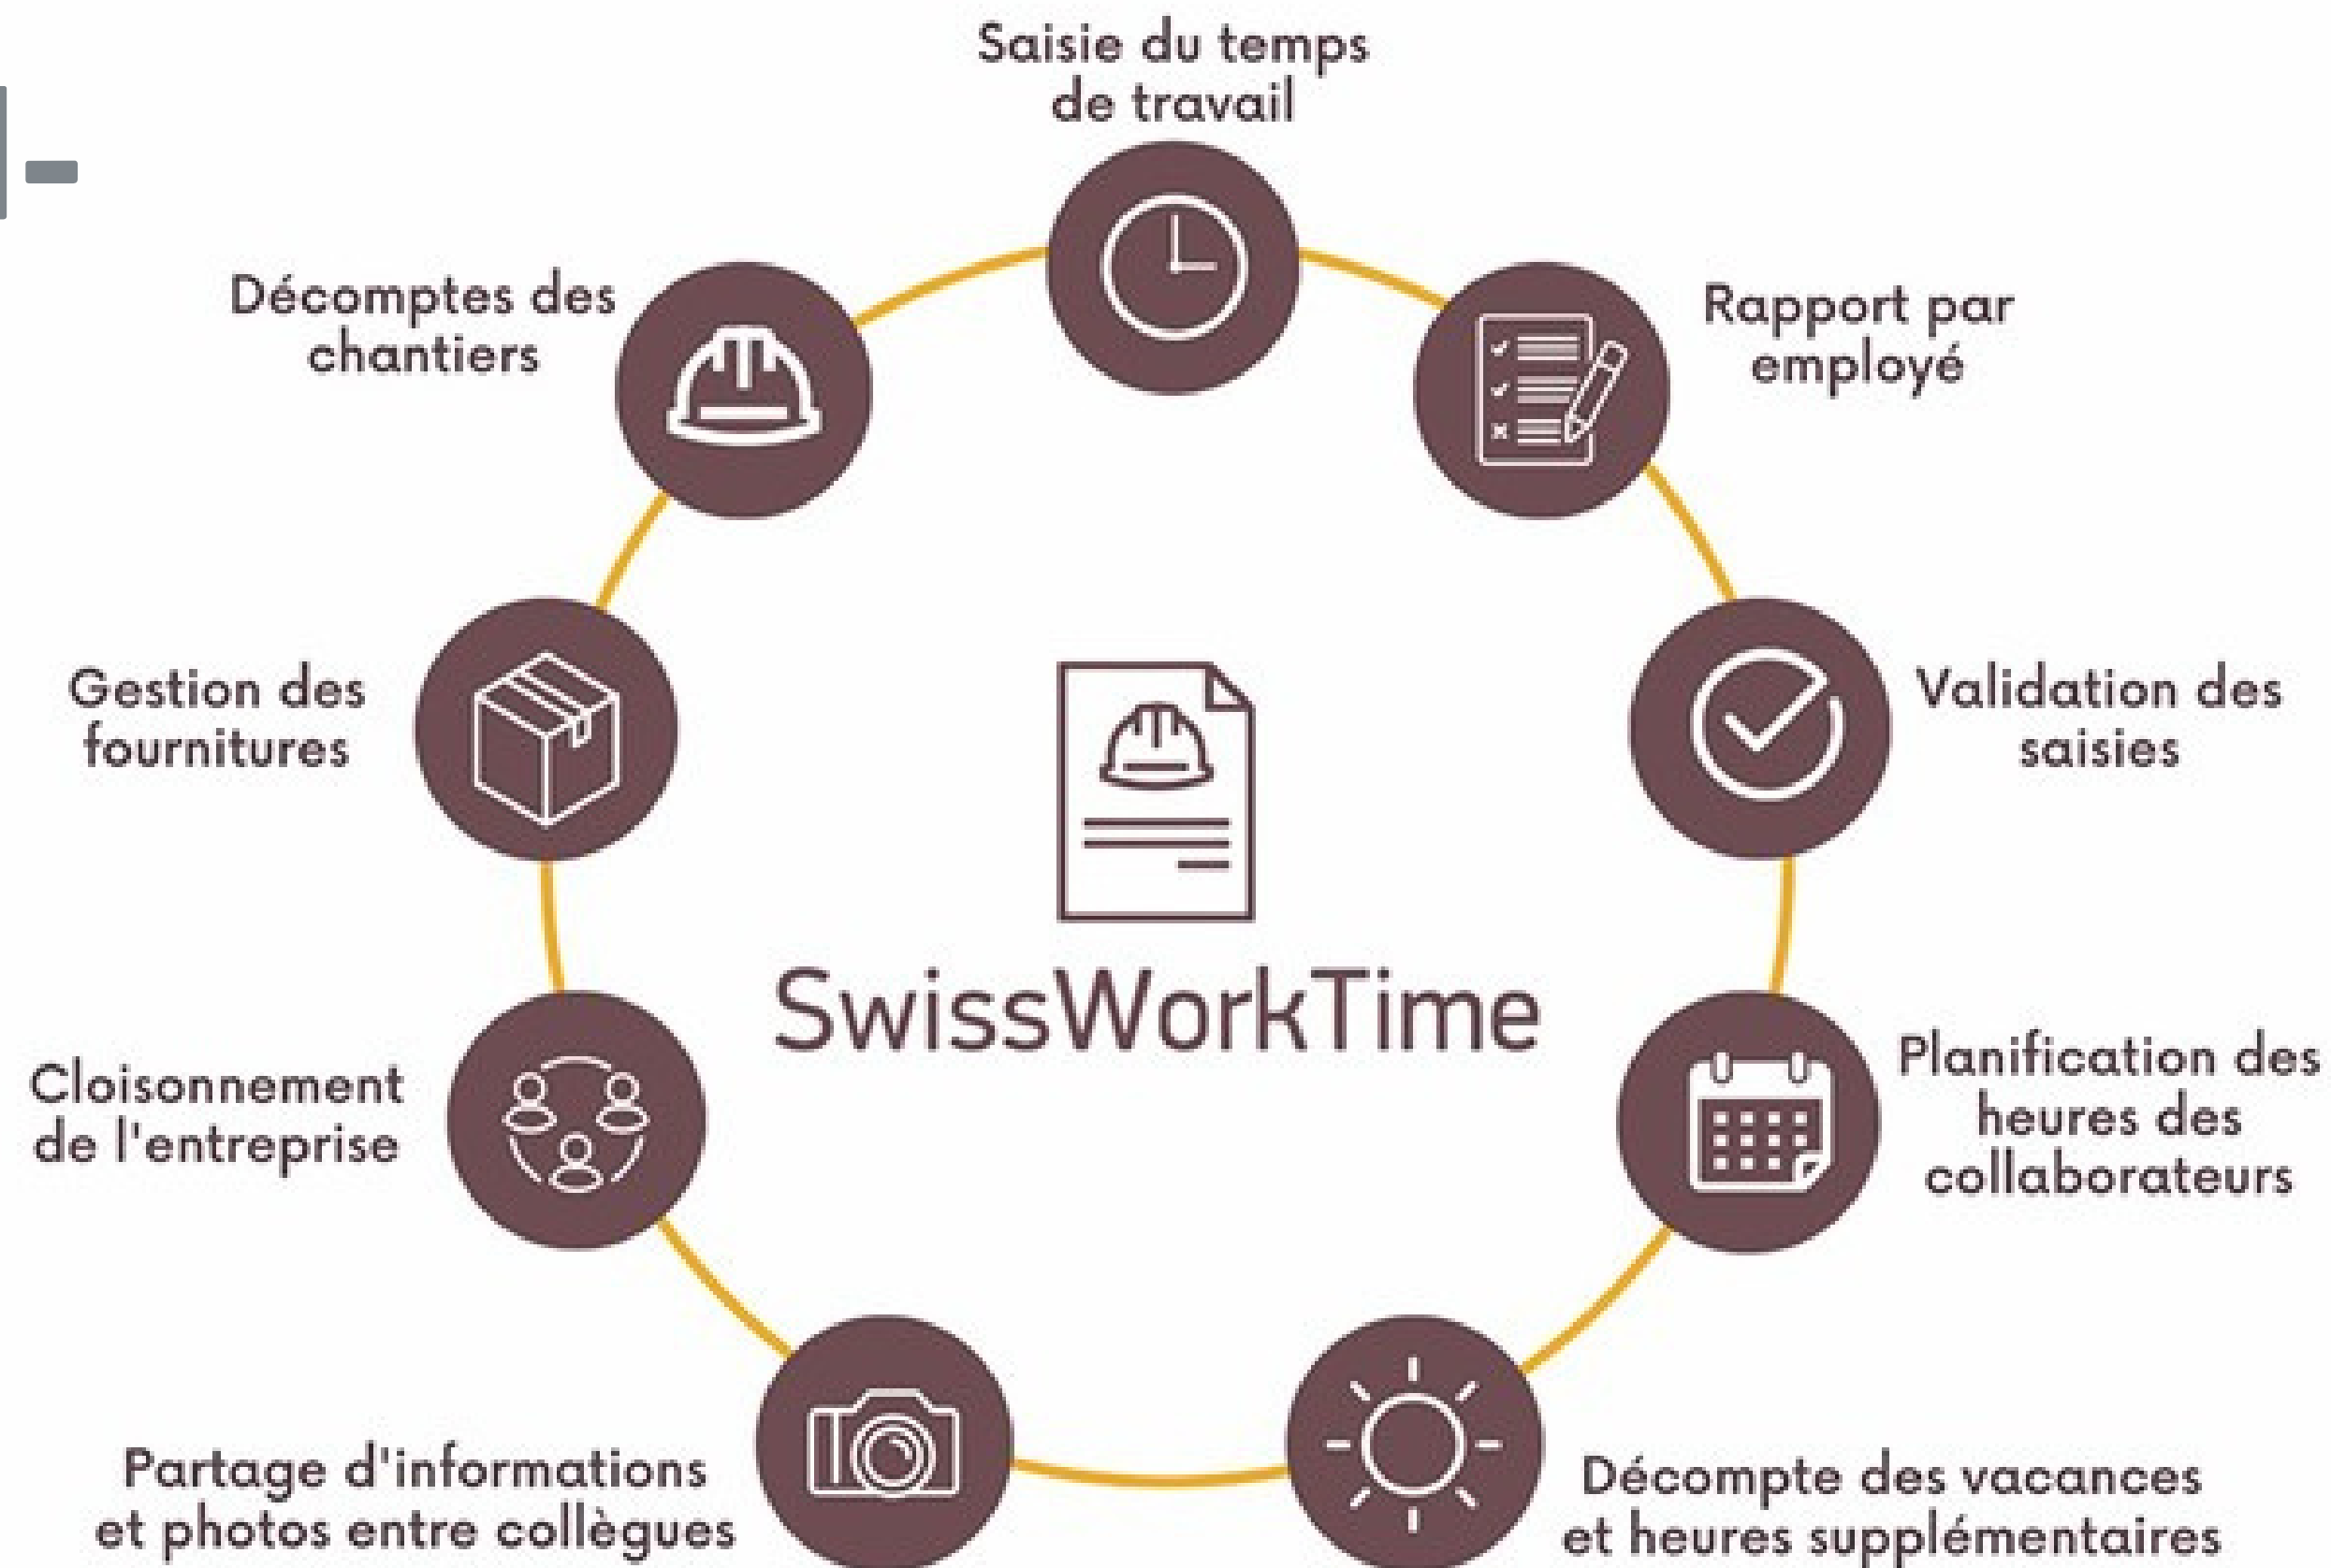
Saisie du temps de travail

Rapport par employé

Validation des saisies

Planification des heures des collaborateurs

Décompte des vacances et heures supplémentaires

Partage d'informations et photos entre collègues

Cloisonnement de l'entreprise

Gestion des fournitures

Décomptes des chantiers

SwissWorkTime